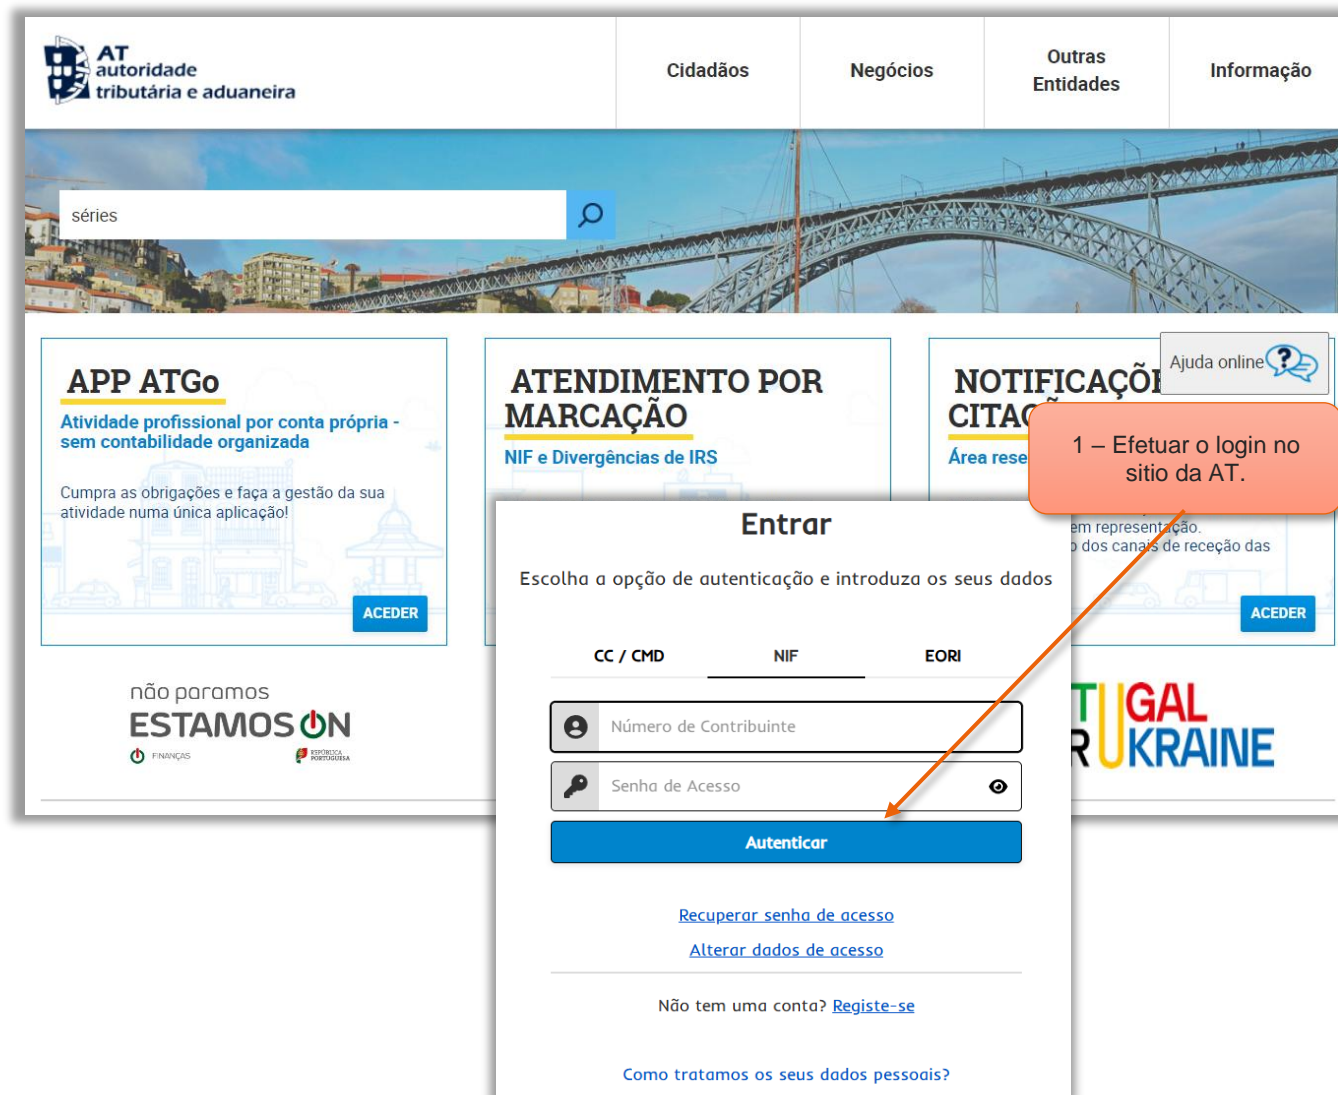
AT autoridade tributária e aduaneira

Cidadãos

Negócios

Outras Entidades

Informação

séries

APP ATGo

Atividade profissional por conta própria - sem contabilidade organizada

Cumpra as obrigações e faça a gestão da sua atividade numa única aplicação!

ACEDER

ATENDIMENTO POR MARCAÇÃO

NIF e Divergências de IRS

NOTIFICAÇÕE CITAÇ

Área rese

em representação.
dos canais de receção das

ACEDER

Ajuda online

1 – Efetuar o login no sitio da AT.

não paramos
ESTAMOS ON

FINANÇAS

REPÚBLICA PORTUGUESA

TUGAL
R UKRAINE

Entrar

Escolha a opção de autenticação e introduza os seus dados

CC / CMD

NIF

EORI

Número de Contribuinte

Senha de Acesso

Autenticar

Recuperar senha de acesso

Alterar dados de acesso

Não tem uma conta? Registe-se

Como tratamos os seus dados pessoais?